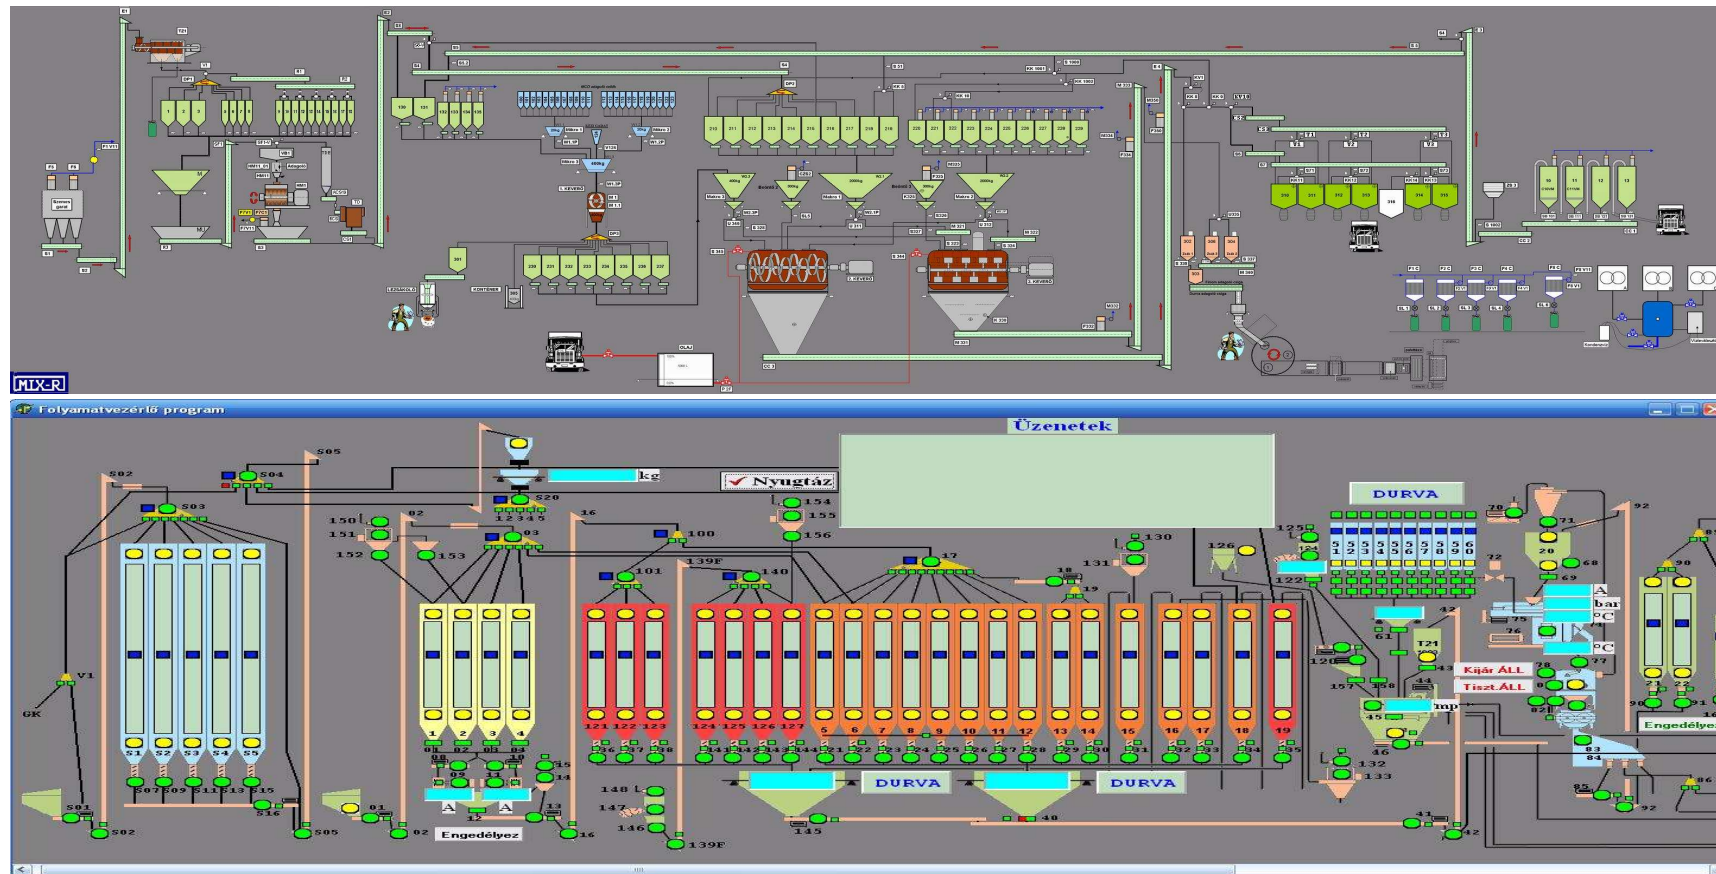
MIX-R

Folyamatvezérlő program

Üzenetek

kg

Nyugtáz

DURVA

S02
S04
S05
S03
S20
1 2 3 4 5
150
151
152
153
02
03
16
100
101
139F
140
154
155
156
17
18
19
130
131
126
125
122
120
157
158
61
T21
43
44
Kijár.ÁLL
Tiszt.ÁLL
Imp
45
46
132
133
41
42
70
71
20
68
69
72
75
76
77
78
79
81
82
83
84
85
86
92
90
91
bar
PC
Engedélyez
V1
GK
S1 S2 S3 S4 S5
S07 S09 S11 S13 S15
S16
S01
S02
S05
01
02
1 2 3 4
A A
Engedélyez
13
14
15
16
121 122 123
124 125 126 127
5 6 7 8 9 10 11 12 13 14 15 16 17 18 19
DURVA
DURVA
148
147
146
139F
145
40